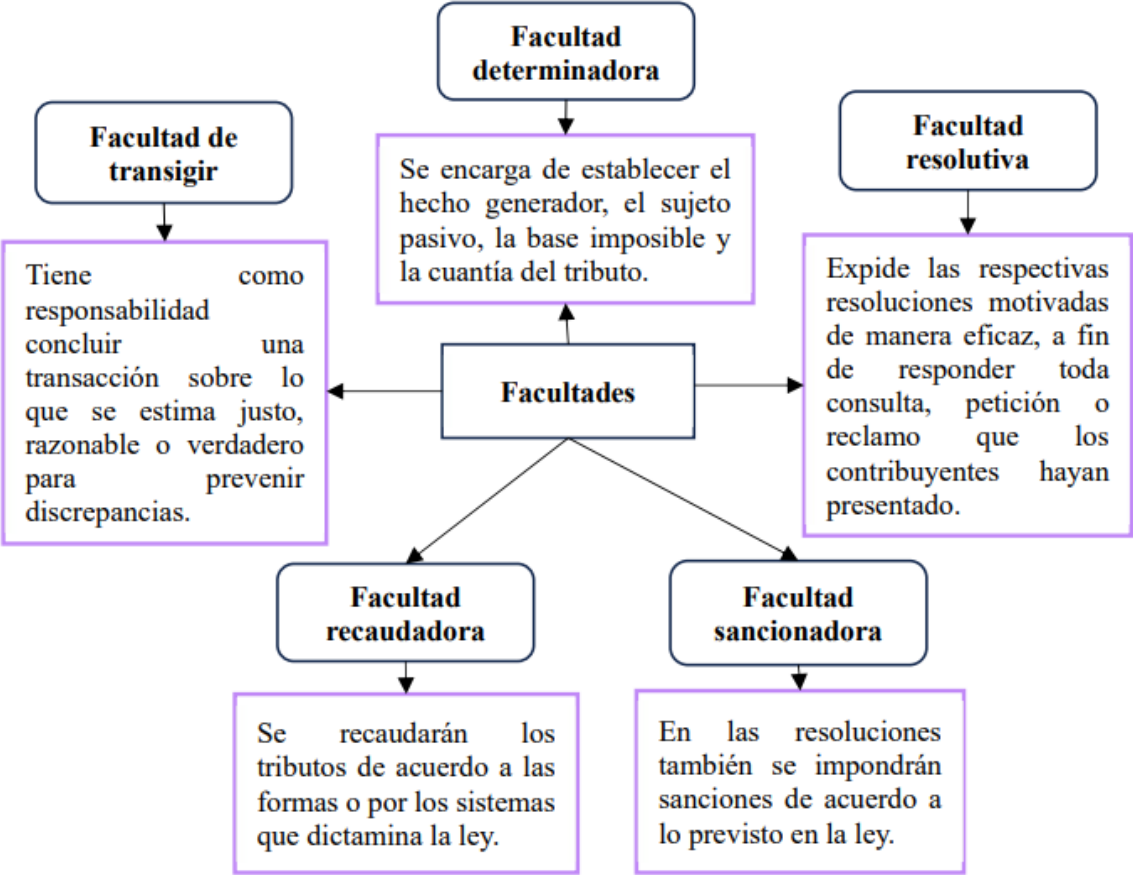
Facultad determinadora

Se encarga de establecer el hecho generador, el sujeto pasivo, la base imposible y la cuantía del tributo.

Facultad de transigir

Tiene como responsabilidad concluir una transacción sobre lo que se estima justo, razonable o verdadero para prevenir discrepancias.

Facultad resolutiva

Expide las respectivas resoluciones motivadas de manera eficaz, a fin de responder toda consulta, petición o reclamo que los contribuyentes hayan presentado.

Facultades

Facultad recaudadora

Se recaudarán los tributos de acuerdo a las formas o por los sistemas que dictamina la ley.

Facultad sancionadora

En las resoluciones también se impondrán sanciones de acuerdo a lo previsto en la ley.